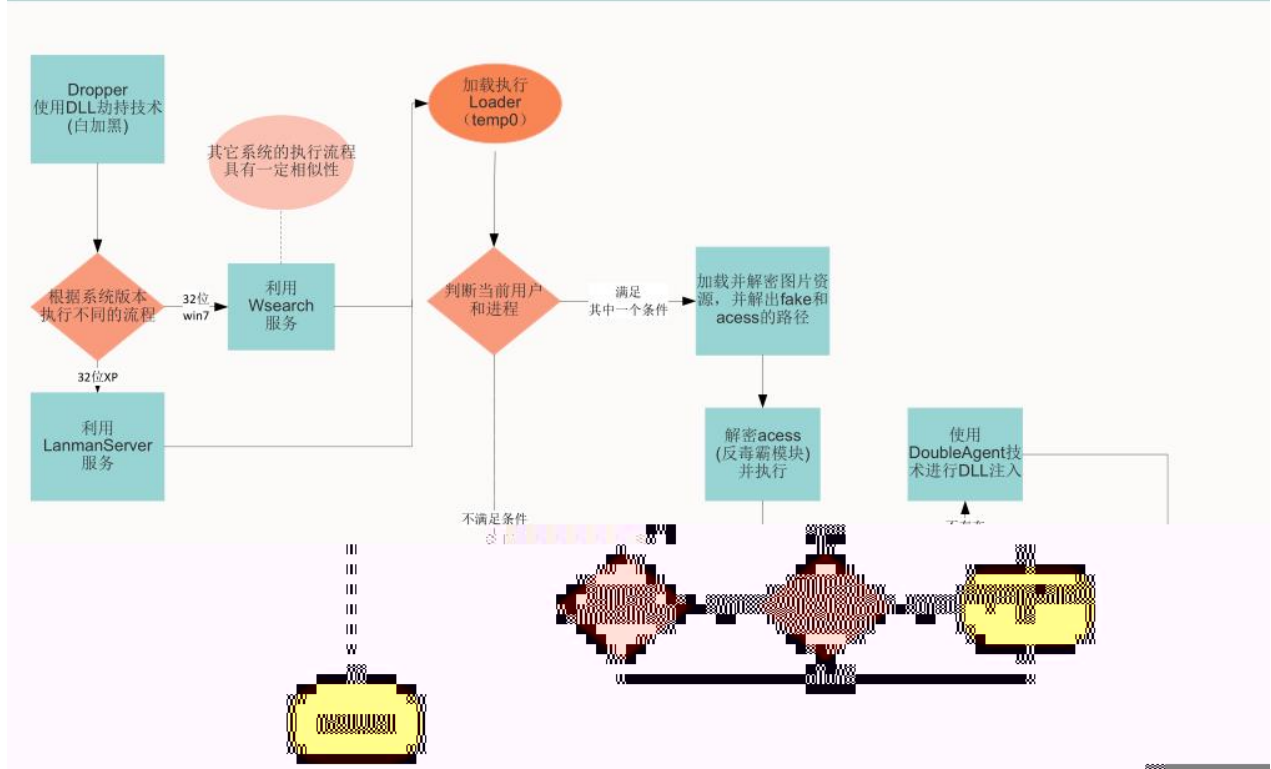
Dropper
使用DLL劫持技术
(白加黑)

其它系统的执行流程
具有一定相似性

加载执行
Loader
(temp0)

根据系统版本
执行不同的流程

32位
win7

利用
Wsearch
服务

判断当前用户
和进程

满足
其中一个条件

加载并解密图片资源，并解出fake和acess的路径

32位XP

利用
LanmanServer
服务

解密acess
(反毒霸模块)
并执行

使用
DoubleAgent技
术进行DLL注入

不满足条件

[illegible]